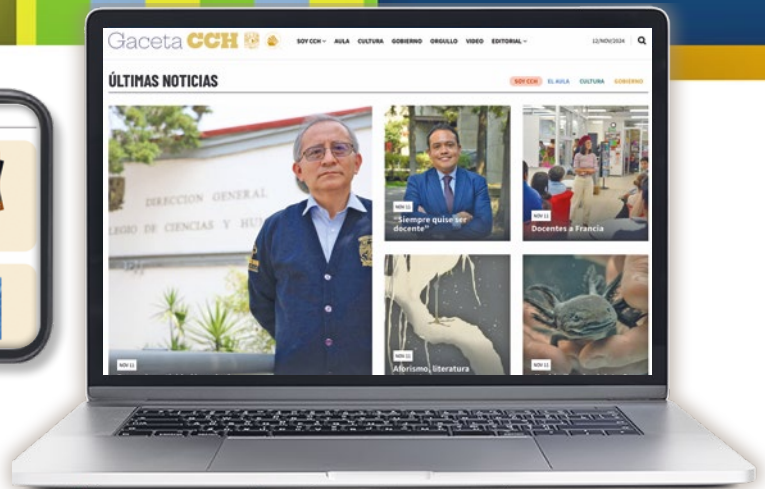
Gaceta CCH

SOY CCH AULA CULTURA GOBIERNO ORGULLO VIDEO EDITORIAL

12/NOV/2024

ÚLTIMAS NOTICIAS

SOY CCH EL AULA CULTURA GOBIERNO

DIRECCION GENERAL
LEGIO DE CIENCIAS Y HU

NOV 11

NOV 11
"Siempre quise ser docente"

NOV 11
Docentes a Francia

NOV 11
Aforismo, literatura

NOV 11